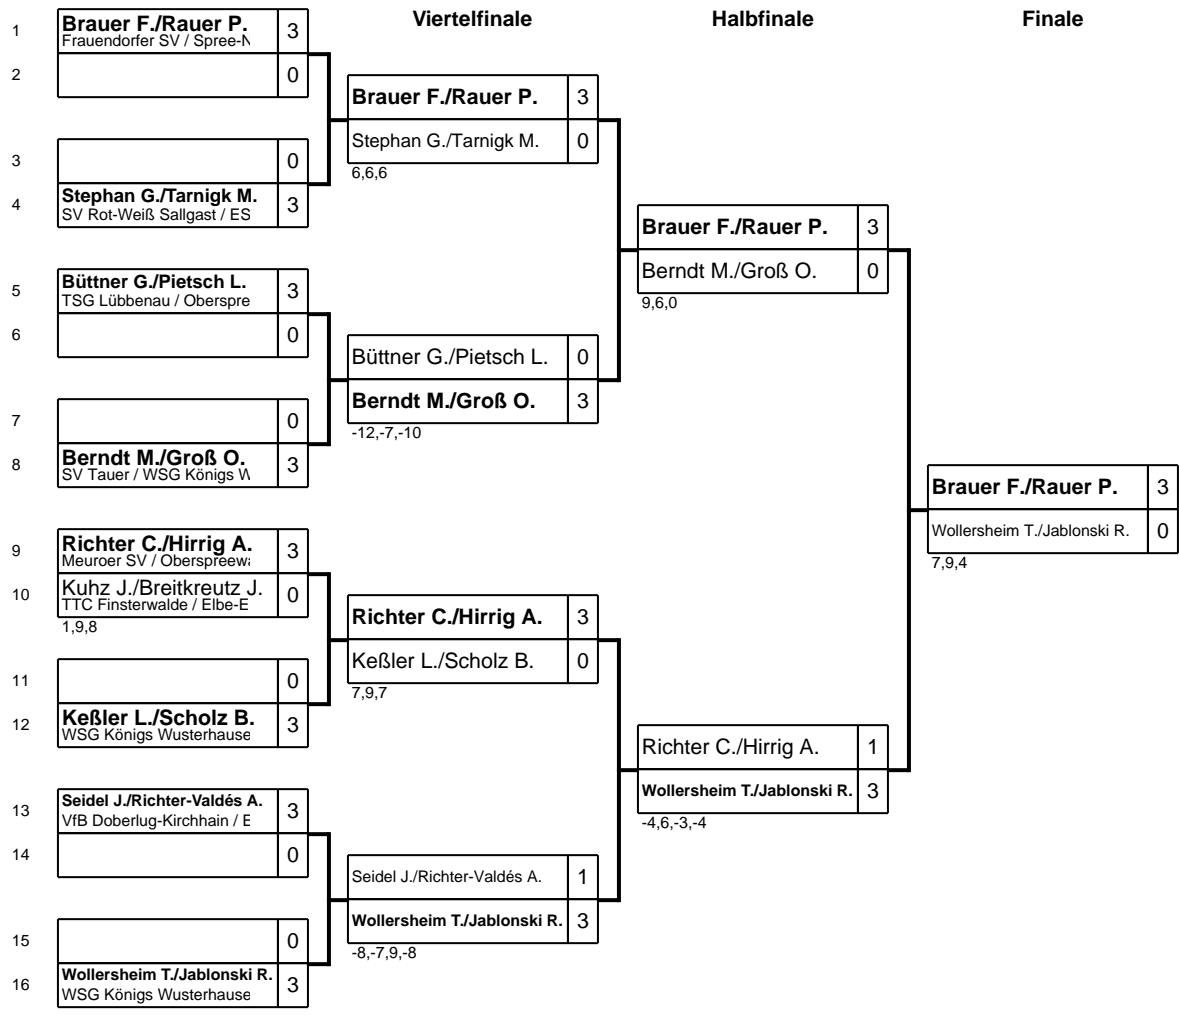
Viertelfinale

Halbfinale

Finale

1 Brauer F./Rauer P. Frauendorfer SV / Spree-N 3
2 0
3 0
4 Stephan G./Tarnigk M. SV Rot-Weiß Sallgast / ES 3
5 Büttner G./Pietsch L. TSG Lübbenau / Oberspre 3
6 0
7 0
8 Berndt M./Groß O. SV Tauer / WSG Königs W 3
9 Richter C./Hirrig A. Meuroer SV / Oberspreew 3
10 Kuhz J./Breitkreutz J. TTC Finsterwalde / Elbe-E 0
1,9,8
11 0
12 Keßler L./Scholz B. WSG Königs Wusterhause 3
13 Seidel J./Richter-Valdés A. VfB Doberlug-Kirchhain / E 3
14 0
15 0
16 Wollersheim T./Jablonski R. WSG Königs Wusterhause 3

Brauer F./Rauer P. 3
Stephan G./Tarnigk M. 0
6,6,6

Büttner G./Pietsch L. 0
Berndt M./Groß O. 3
-12,-7,-10

Richter C./Hirrig A. 3
Keßler L./Scholz B. 0
7,9,7

Seidel J./Richter-Valdés A. 1
Wollersheim T./Jablonski R. 3
-8,-7,9,-8

Brauer F./Rauer P. 3
Berndt M./Groß O. 0
9,6,0

Richter C./Hirrig A. 1
Wollersheim T./Jablonski R. 3
-4,6,-3,-4

Brauer F./Rauer P. 3
Wollersheim T./Jablonski R. 0
7,9,4